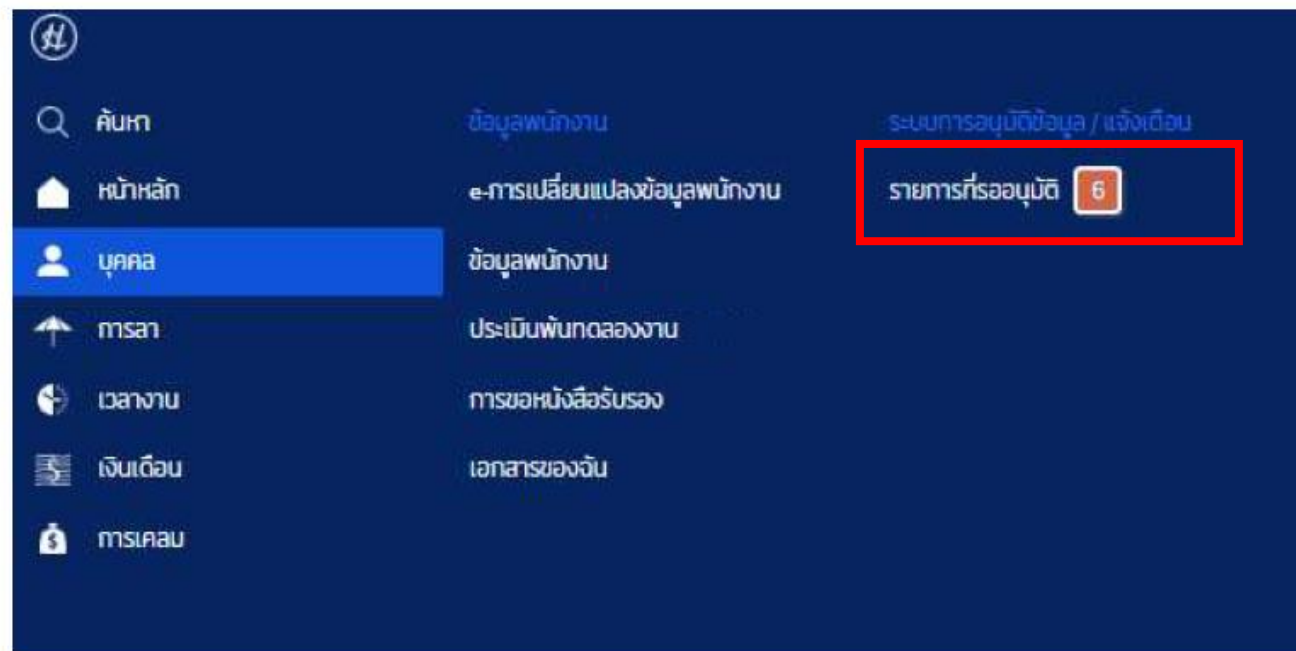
ค้นหา
หน้าหลัก
บุคคล
การลา
เวลางาน
เงินเดือน
การเคลม

ข้อมูลพนักงาน
e-การเปลี่ยนแปลงข้อมูลพนักงาน
ข้อมูลพนักงาน
ประเมินพ้นทดลองงาน
การขอหนังสือรับรอง
เอกสารของฉัน

ระบบการอนุมัติข้อมูล / แจ้งเตือน
รายการที่รออนุมัติ 6